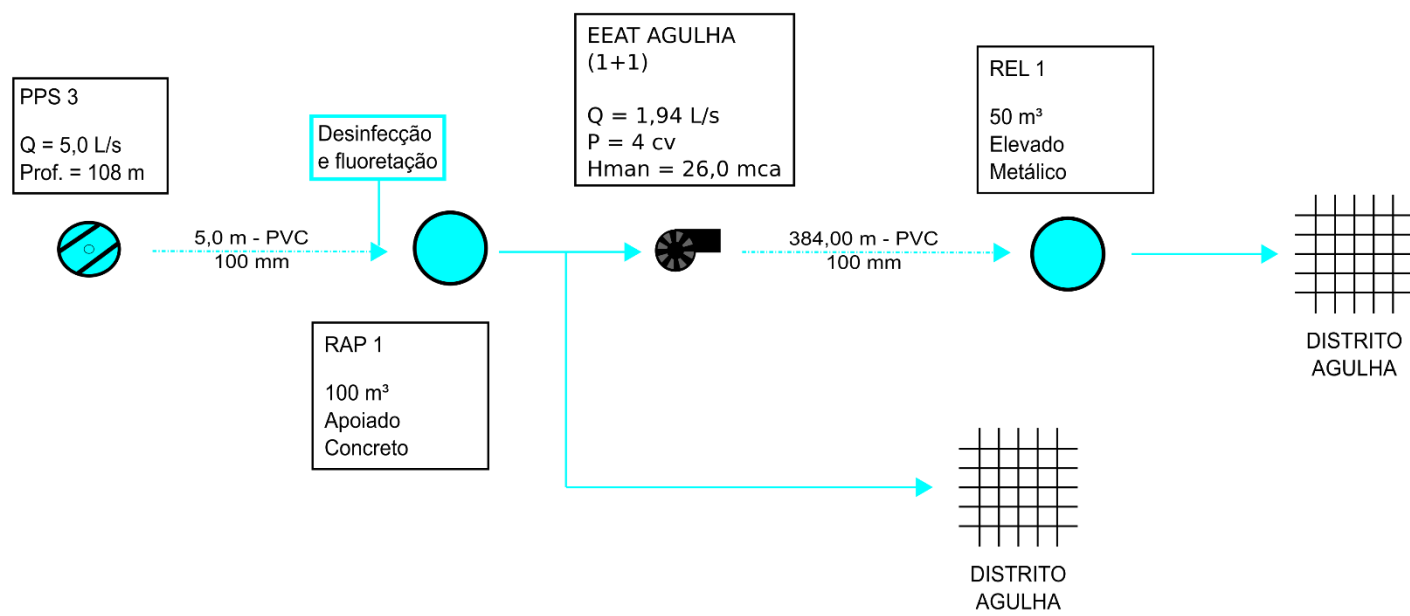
PPS 3

Q = 5,0 L/s
Prof. = 108 m

Desinfecção e fluoretação

5,0 m - PVC
100 mm

EEAT AGULHA
(1+1)

Q = 1,94 L/s
P = 4 cv
Hman = 26,0 mca

384,00 m - PVC
100 mm

REL 1

50 m³
Elevado
Metálico

DISTRITO AGULHA

RAP 1

100 m³
Apoiado
Concreto

DISTRITO AGULHA